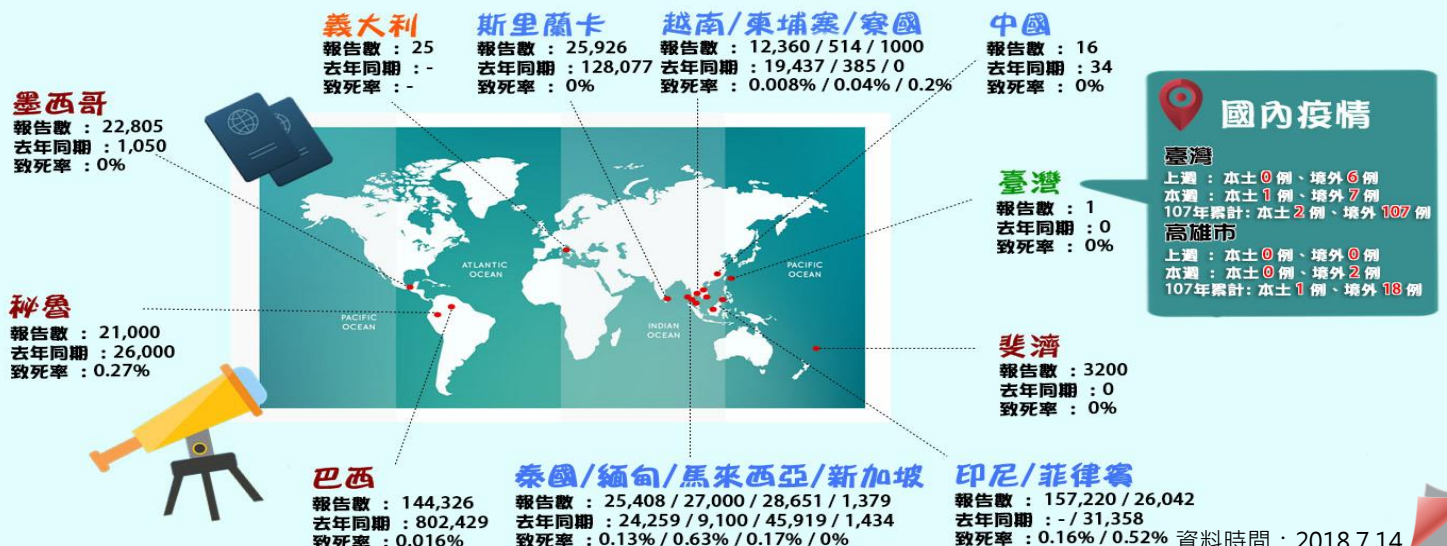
義大利
報告數 ：25
去年同期 ：-
致死率 ：-

斯里蘭卡
報告數 ：25,926
去年同期 ：128,077
致死率 ：0%

越南/柬埔寨/寮國
報告數 ：12,360 / 514 / 1000
去年同期 ：19,437 / 385 / 0
致死率 ：0.008% / 0.04% / 0.2%

中國
報告數 ：16
去年同期 ：34
致死率 ：0%

墨西哥
報告數 ：22,805
去年同期 ：1,050
致死率 ：0%

國內疫情
臺灣
上週 ：本土 0 例、境外 6 例
本週 ：本土 1 例、境外 7 例
107年累計：本土 2 例、境外 107 例
高雄市
上週 ：本土 0 例、境外 0 例
本週 ：本土 0 例、境外 2 例
107年累計：本土 1 例、境外 18 例

臺灣
報告數 ：1
去年同期 ：0
致死率 ：0%

ATLANTIC OCEAN

PACIFIC OCEAN

PACIFIC OCEAN

INDIAN OCEAN

秘魯
報告數 ：21,000
去年同期 ：26,000
致死率 ：0.27%

斐濟
報告數 ：3200
去年同期 ：0
致死率 ：0%

巴西
報告數 ：144,326
去年同期 ：802,429
致死率 ：0.016%

泰國/緬甸/馬來西亞/新加坡
報告數 ：25,408 / 27,000 / 28,651 / 1,379
去年同期 ：24,259 / 9,100 / 45,919 / 1,434
致死率 ：0.13% / 0.63% / 0.17% / 0%

印尼/菲律賓
報告數 ：157,220 / 26,042
去年同期 ：- / 31,358
致死率 ：0.16% / 0.52%

資料時間：2018.7.14